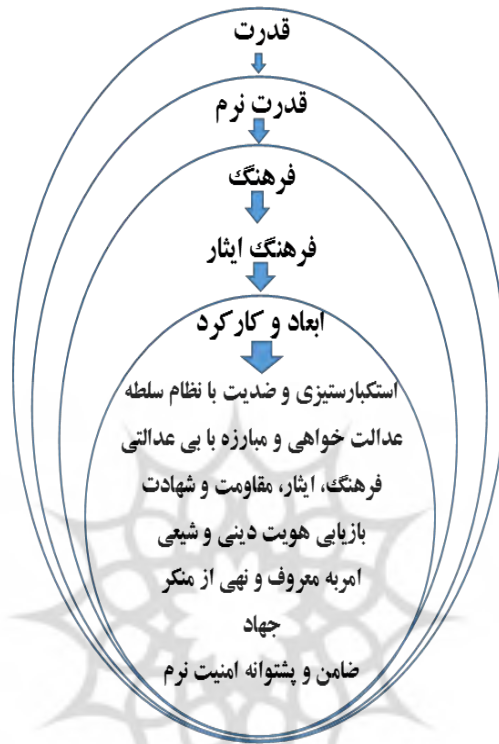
قدرت

قدرت نرم

فرهنگ

فرهنگ ایثار

ابعاد و کارکرد

استکبارستیزی و ضدیت با نظام سلطه

عدالت خواهی و مبارزه با بی عدالتی

فرهنگ، ایثار، مقاومت و شهادت

بازیابی هویت دینی و شیعی

امربه معروف و نهی از منکر

جهاد

ضامن و پشتوانه امنیت نرم